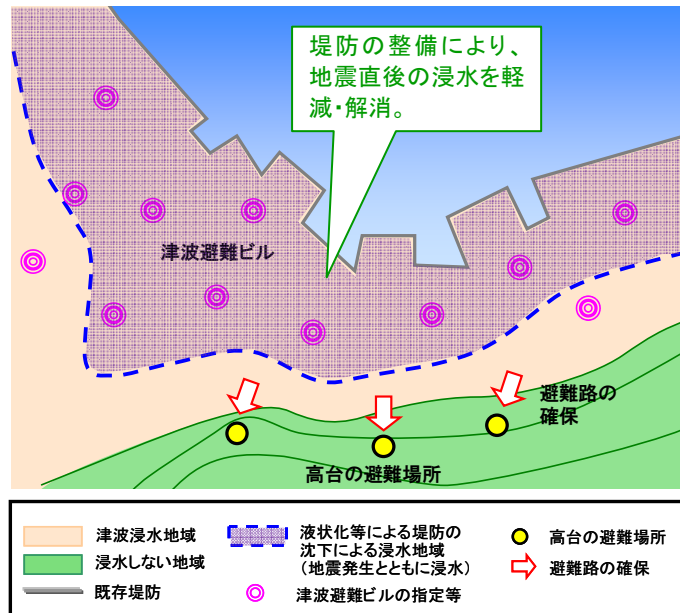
堤防の整備により、地震直後の浸水を軽減・解消。

津波避難ビル

避難路の確保

高台の避難場所

津波浸水地域
浸水しない地域
既存堤防
液状化等による堤防の沈下による浸水地域（地震発生とともに浸水）
津波避難ビルの指定等
高台の避難場所
避難路の確保